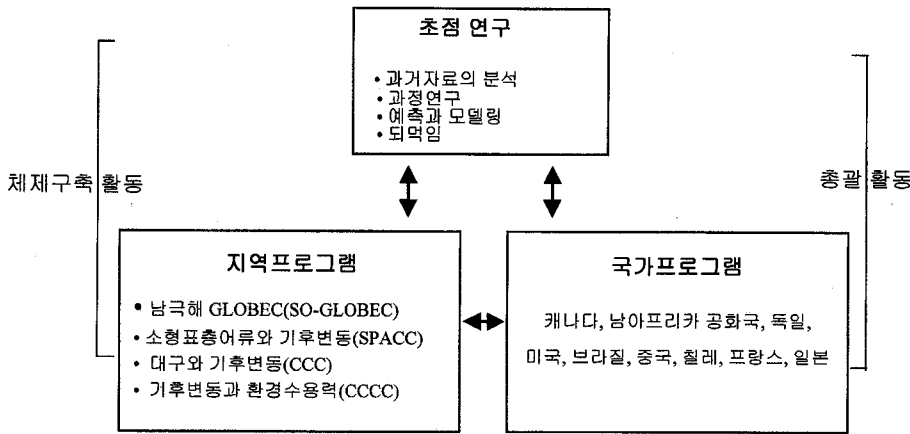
초점 연구

• 과거자료의 분석
• 과정연구
• 예측과 모델링
• 되먹임

체제구축 활동

총괄 활동

지역프로그램

• 남극해 GLOBEC(SO-GLOBEC)
• 소형표층어류와 기후변동(SPACC)
• 대구와 기후변동(CCC)
• 기후변동과 환경수용력(CCCC)

국가프로그램

캐나다, 남아프리카 공화국, 독일, 미국, 브라질, 중국, 칠레, 프랑스, 일본